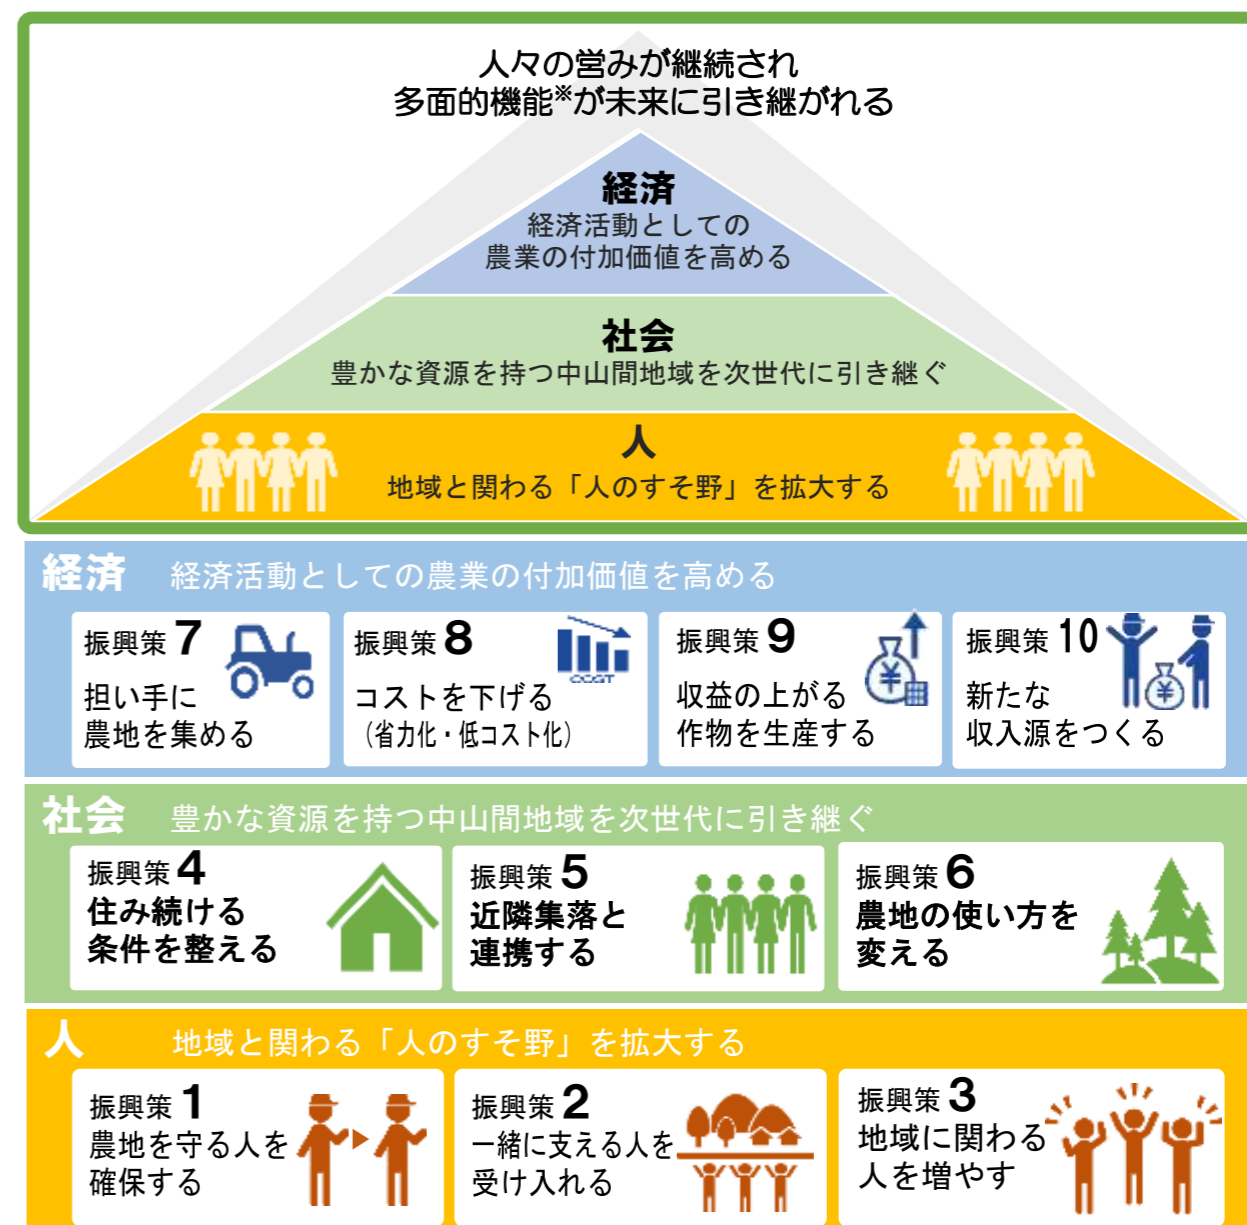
人々の営みが継続され
多面的機能※が未来に引き継がれる

経済
経済活動としての
農業の付加価値を高める

社会
豊かな資源を持つ中山間地域を次世代に引き継ぐ

人
地域と関わる「人のすそ野」を拡大する

経済　経済活動としての農業の付加価値を高める

振興策 7
担い手に
農地を集める

振興策 8
コストを下げる
（省力化・低コスト化）

COST

振興策 9
収益の上がる
作物を生産する

振興策 10
新たな
収入源をつくる

社会　豊かな資源を持つ中山間地域を次世代に引き継ぐ

振興策 4
住み続ける
条件を整える

振興策 5
近隣集落と
連携する

振興策 6
農地の使い方を
変える

人　地域と関わる「人のすそ野」を拡大する

振興策 1
農地を守る人を
確保する

振興策 2
一緒に支える人を
受け入れる

振興策 3
地域に関わる
人を増やす